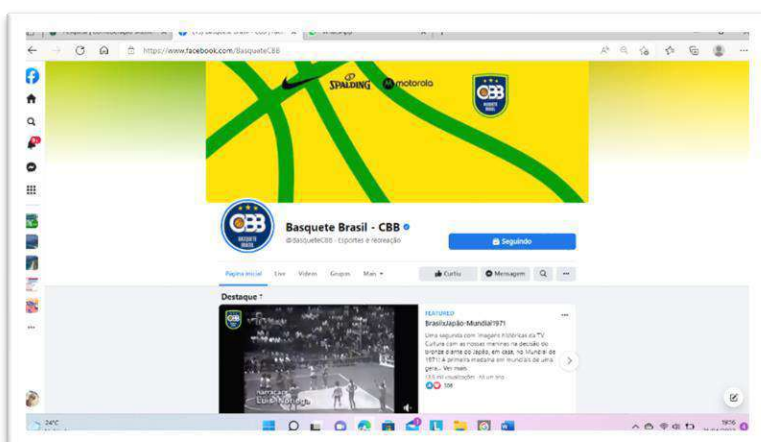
https://www.facebook.com/BasqueteCBB

SPALDING motorola

CBB BASQUETE BRASIL

Basquete Brasil - CBB
@basqueteCBB · Esportes e recreação

Seguindo

Página inicial Live Vídeos Grupos Mais

Curtir Mensagem

Destaque

FEATURED
Brasil x Japão - Mundial 1971

Uma segunda com imagens históricas da TV Cultura com as nossas meninas na decisão do bronze diante do Japão, em casa, no Mundial de 1971! A primeira medalha em mundiais da uma gera... Ver mais

106

24°C